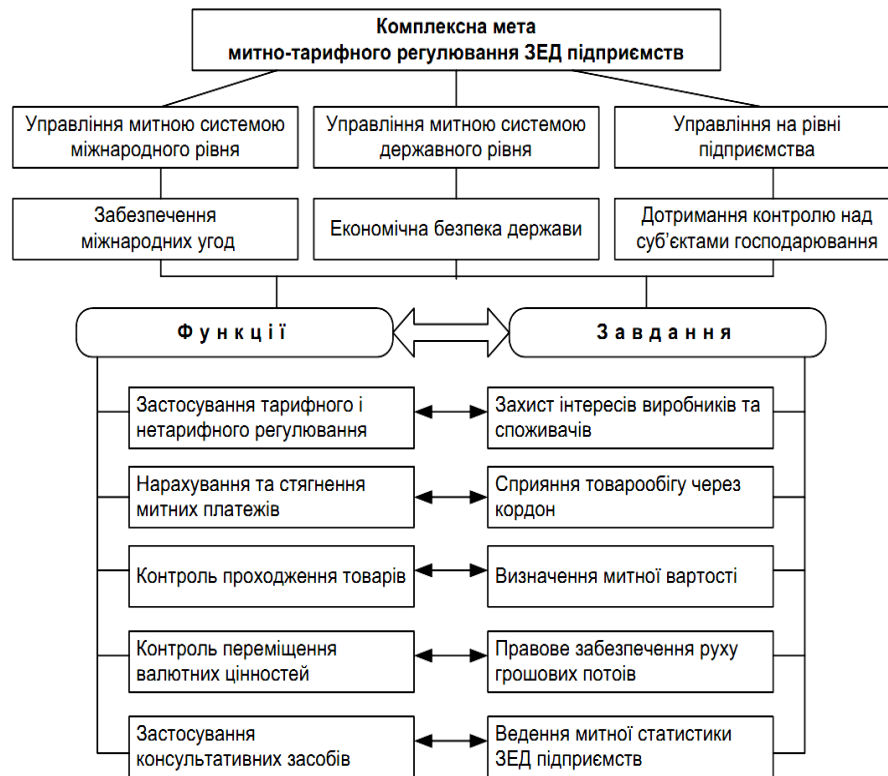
Комплексна мета
митно-тарифного регулювання ЗЕД підприємств

Управління митною системою міжнародного рівня

Управління митною системою державного рівня

Управління на рівні підприємства

Забезпечення міжнародних угод

Економічна безпека держави

Дотримання контролю над суб'єктами господарювання

Ф у н к ц і ї

З а в д а н н я

Застосування тарифного і нетарифного регулювання

Захист інтересів виробників та споживачів

Нарахування та стягнення митних платежів

Сприяння товарообігу через кордон

Контроль проходження товарів

Визначення митної вартості

Контроль переміщення валютних цінностей

Правове забезпечення руху грошових потоків

Застосування консультативних засобів

Ведення митної статистики ЗЕД підприємств